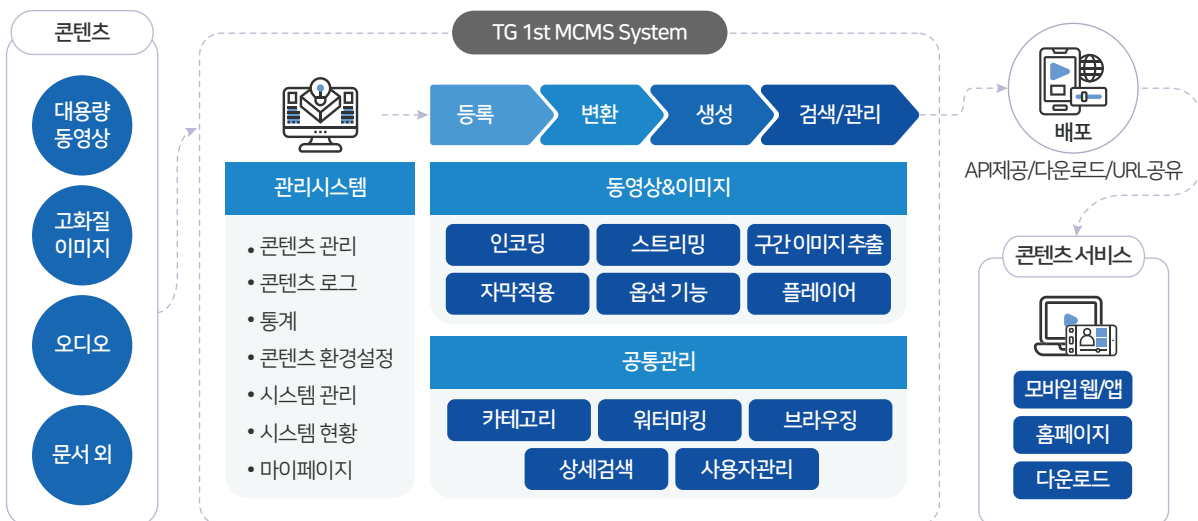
콘텐츠

대용량 동영상

고화질 이미지

오디오

문서 외

TG 1st MCMS System

등록

변환

생성

검색/관리

관리시스템

• 콘텐츠 관리
• 콘텐츠 로그
• 통계
• 콘텐츠 환경설정
• 시스템 관리
• 시스템 현황
• 마이페이지

동영상&이미지

인코딩

스트리밍

구간 이미지 추출

자막적용

옵션 기능

플레이어

공통관리

카테고리

워터마킹

브라우징

상세검색

사용자관리

배포

API제공/다운로드/URL공유

콘텐츠 서비스

모바일 웹/앱

홈페이지

다운로드